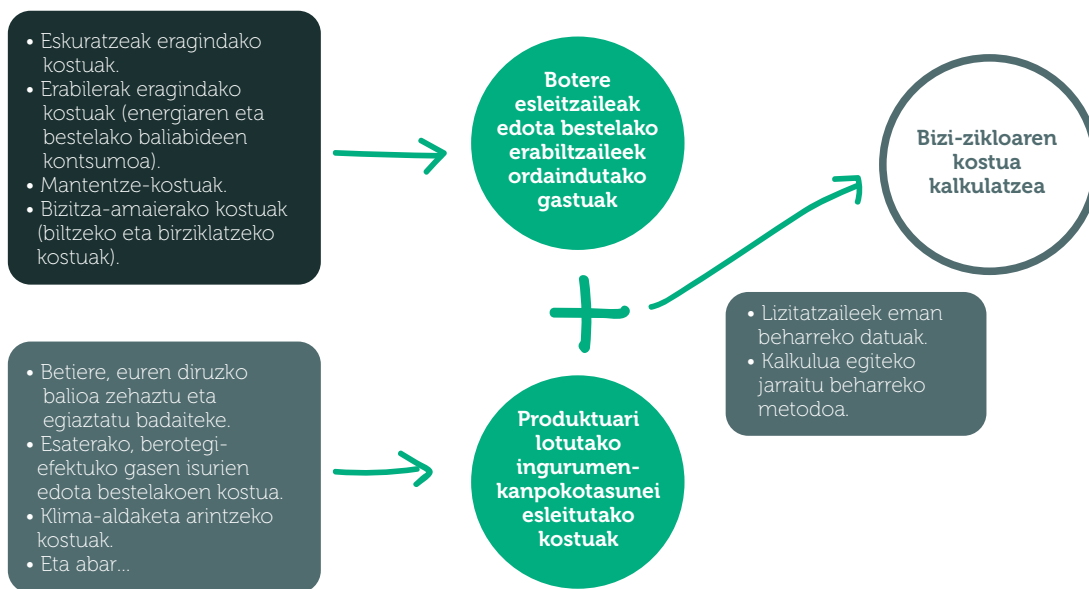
• Eskuratzeak eragindako kostuak.
• Erabilerak eragindako kostuak (energiaren eta bestelako baliabideen kontsumoa).
• Mantentze-kostuak.
• Bizitza-amaierako kostuak (biltzeko eta birziklatzeko kostuak).

Botere esleitzaileak edota bestelako erabiltzaileek ordaindutako gastuak

Bizi-zikloaren kostua kalkulatzea

• Lizitatzaileek eman beharreko datuak.
• Kalkulua egiteko jarraitu beharreko metodoa.

• Betiere, euren diruzko balioa zehaztu eta egiaztatu badaiteke.
• Esaterako, berotegi-efektuko gasen isurien edota bestelakoen kostua.
• Klima-aldaketa arintzeko kostuak.
• Eta abar...

Produktuari lotutako ingurumen-kanpokotasunei esleitutako kostuak